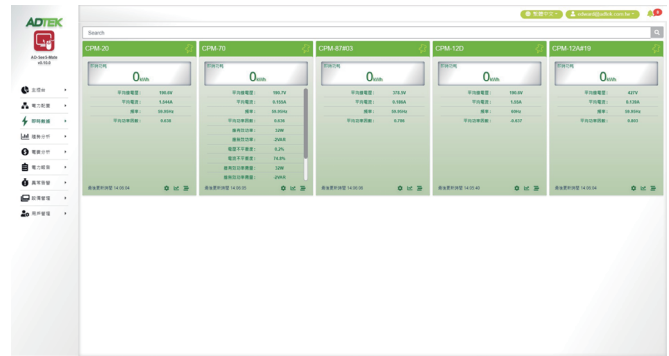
ADTEK

AD-SecS-Web v1.10.0

主控台
電力配置
即時數據
趨勢分析
電費分析
電力報表
異常警報
設備管理
用戶管理

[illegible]
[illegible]@adtek.com.tw

Search

CPM-20
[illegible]
0kWh
平均線電壓： 186.6V
平均電流： 1.344A
頻率： 59.99Hz
平均功率因數： 0.838
最後更新時間 14:20:34

CPM-70
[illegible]
0kWh
平均線電壓： 185.7V
平均電流： 0.155A
頻率： 59.99Hz
平均功率因數： 0.838
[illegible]： 10W
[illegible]： 20VA
電壓不平衡率： 0.2%
電流不平衡率： 15.8%
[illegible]： 12W
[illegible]： 29VA
最後更新時間 14:20:35

CPM-87#03
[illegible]
0kWh
平均線電壓： 378.9V
平均電流： 0.186A
頻率： 59.99Hz
平均功率因數： 0.798
最後更新時間 14:20:34

CPM-12D
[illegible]
0kWh
平均線電壓： 188.6V
平均電流： 1.33A
頻率： 60Hz
平均功率因數： -0.437
最後更新時間 14:20:43

CPM-12A#19
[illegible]
0kWh
平均線電壓： 427V
平均電流： 0.125A
頻率： 59.99Hz
平均功率因數： 0.883
最後更新時間 14:20:34